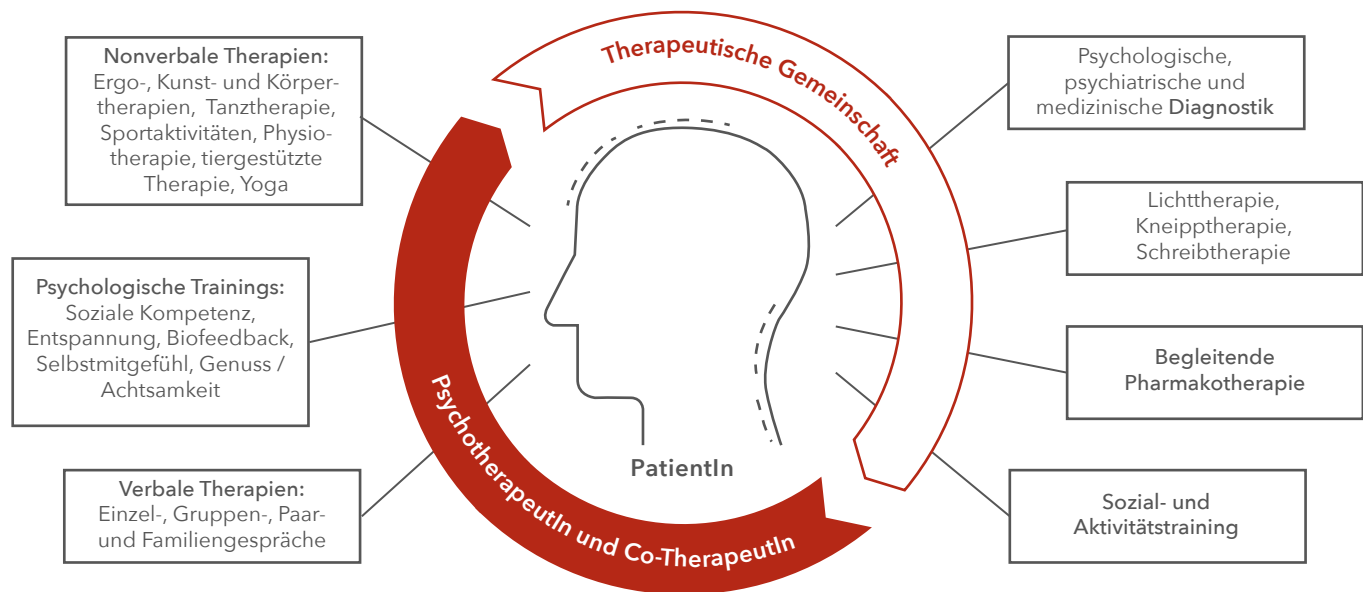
Nonverbale Therapien:
Ergo-, Kunst- und Körpertherapien, Tanztherapie, Sportaktivitäten, Physiotherapie, tiergestützte Therapie, Yoga

Psychologische Trainings:
Soziale Kompetenz, Entspannung, Biofeedback, Selbstmitgefühl, Genuss / Achtsamkeit

Verbale Therapien:
Einzel-, Gruppen-, Paar- und Familiengespräche

Therapeutische Gemeinschaft

PsychotherapeutIn und Co-TherapeutIn

PatientIn

Psychologische, psychiatrische und medizinische Diagnostik

Lichttherapie, Kneipptherapie, Schreibtherapie

Begleitende Pharmakotherapie

Sozial- und Aktivitätstraining